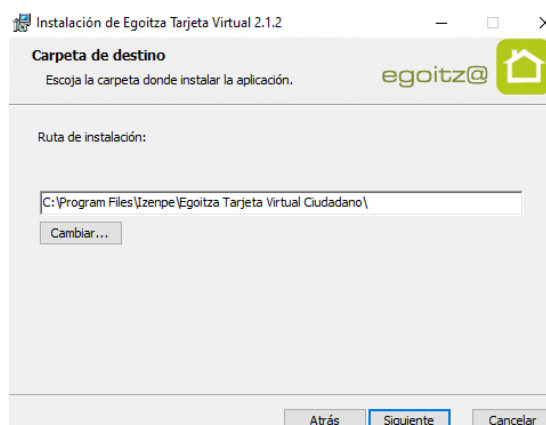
Instalación de Egoitza Tarjeta Virtual 2.1.2

Carpeta de destino

Escoja la carpeta donde instalar la aplicación.

egoitz@

Ruta de instalación:

C:\Program Files\Izenpe\Egoitza Tarjeta Virtual Ciudadano\

Cambiar...

Atrás Siguiente Cancelar